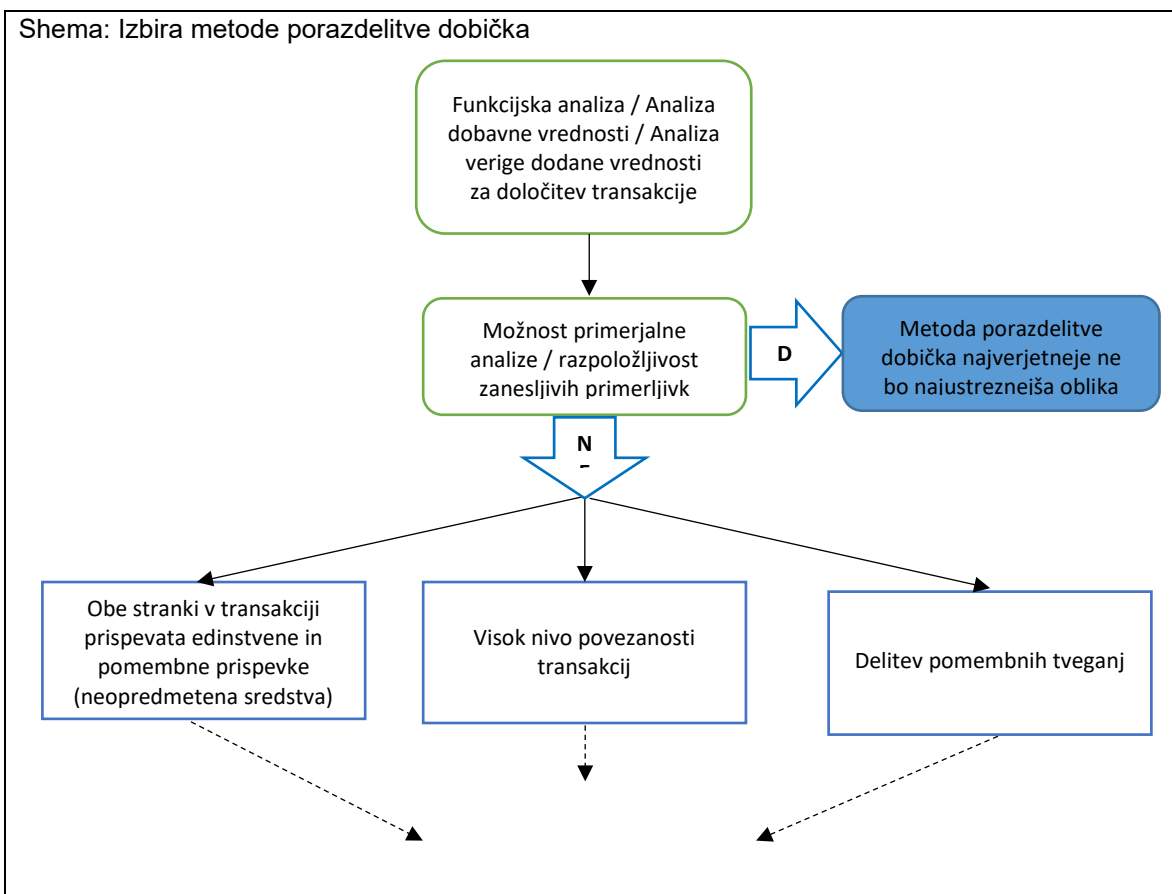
Shema: Izbira metode porazdelitve dobička

Funkcijska analiza / Analiza dobavne vrednosti / Analiza verige dodane vrednosti za določitev transakcije

Možnost primerjalne analize / razpoložljivost zanesljivih primerljivk

D

Metoda porazdelitve dobička najverjetneje ne bo naiustrezneiša oblika

N
–

Obe stranki v transakciji prispevata edinstvene in pomembne prispevke (neopredmetena sredstva)

Visok nivo povezanosti transakcij

Delitev pomembnih tveganj